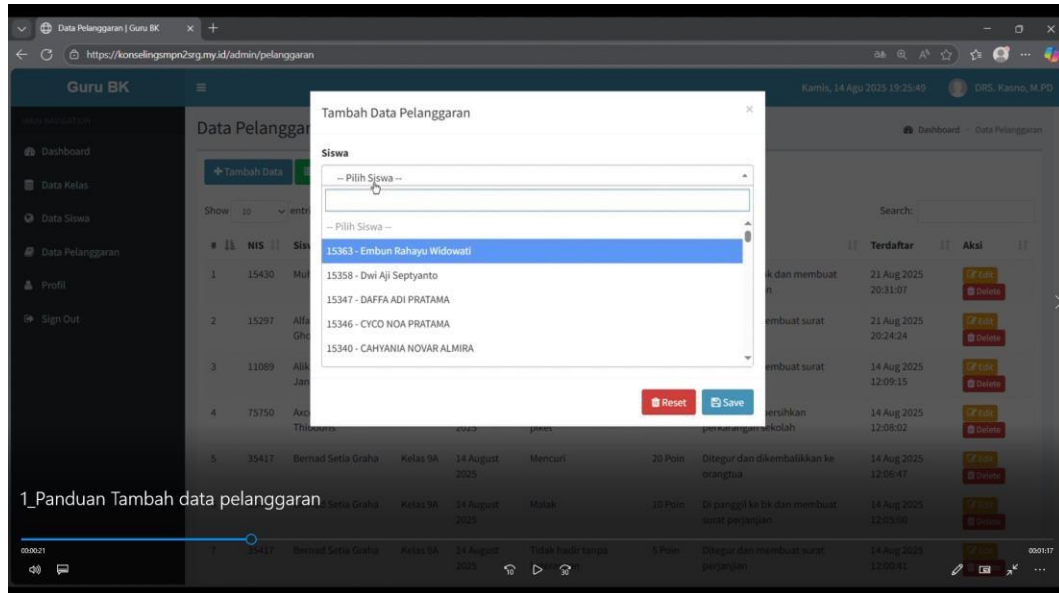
Data Pelanggaran | Guru BK

https://konselingsmpn2srg.my.id/admin/pelanggaran

Guru BK

Kamis, 14 Agu 2025 19:25:49

DRS. Kasno, M.PD

Dashboard

Data Kelas

Data Siswa

Data Pelanggaran

Profil

Sign Out

Data Pelanggar

Dashboard Data Pelanggaran

+ Tambah Data

Show 10 entri

Search:

| # | NIS | Sis | | | | | | Terdaftar | Aksi |
|---|---|---|---|---|---|---|---|---|---|
| 1 | 15430 | Mul | | | | | k dan membuat n | 21 Aug 2025 20:31:07 | Edit Delete |
| 2 | 15297 | Alfa Gho | | | | | embuat surat | 21 Aug 2025 20:24:24 | Edit Delete |
| 3 | 11089 | Alik Jan | | | | | embuat surat | 14 Aug 2025 12:09:15 | Edit Delete |
| 4 | 75750 | Axc Thibouns | | 2025 | piket | | ersihkan perkarangan sekolah | 14 Aug 2025 12:08:02 | Edit Delete |
| 5 | 35417 | Bernad Setia Graha | Kelas 9A | 14 August 2025 | Mencuri | 20 Poin | Ditegur dan dikembalikkan ke orangtua | 14 Aug 2025 12:06:47 | Edit Delete |
| | | Setia Graha | Kelas 9A | 14 August 2025 | Malak | 10 Poin | Di panggil ke bk dan membuat surat perjanjian | 14 Aug 2025 12:05:00 | Edit Delete |
| 7 | 35417 | Bernad Setia Graha | Kelas 9A | 14 August 2025 | Tidak hadir tanpa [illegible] | 5 Poin | Ditegur dan membuat surat perjanjian | 14 Aug 2025 12:00:41 | Edit |

Tambah Data Pelanggaran

Siswa

-- Pilih Siswa --

-- Pilih Siswa --

15363 - Embun Rahayu Widowati

15358 - Dwi Aji Septyanto

15347 - DAFFA ADI PRATAMA

15346 - CYCO NOA PRATAMA

15340 - CAHYANIA NOVAR ALMIRA

Reset

Save

1_Panduan Tambah data pelanggaran

00:00:21

00:01:17